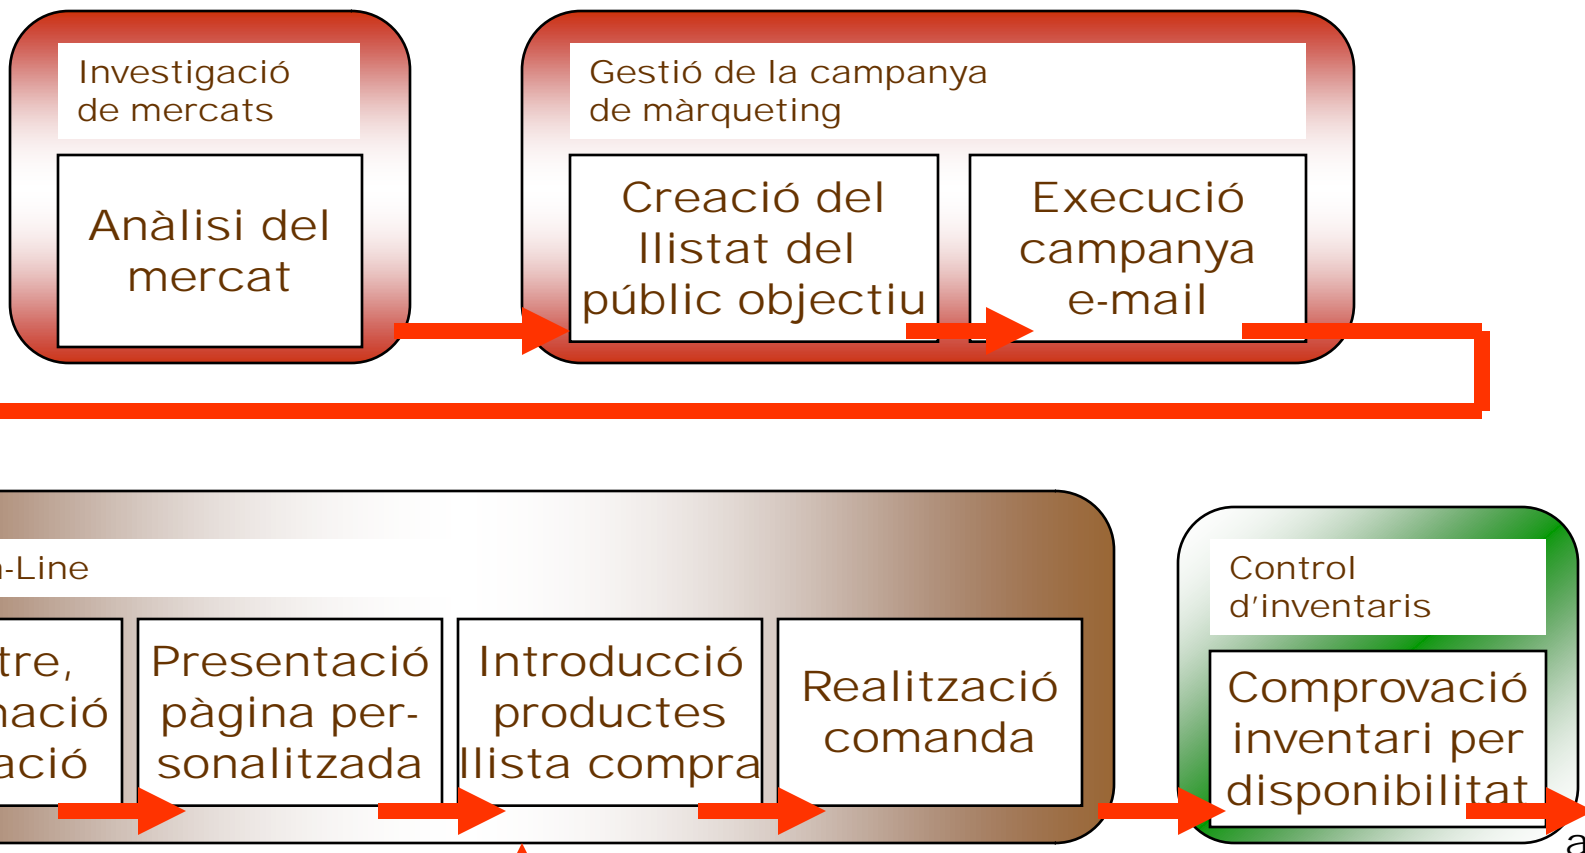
Investigació de mercats

Anàlisi del mercat

Gestió de la campanya de màrqueting

Creació del llistat del públic objectiu

Execució campanya e-mail

-Line

tre, nació ació

Presentació pàgina personalitzada

Introducció productes llista compra

Realització comanda

Control d'inventaris

Comprovació inventari per disponibilitat

a